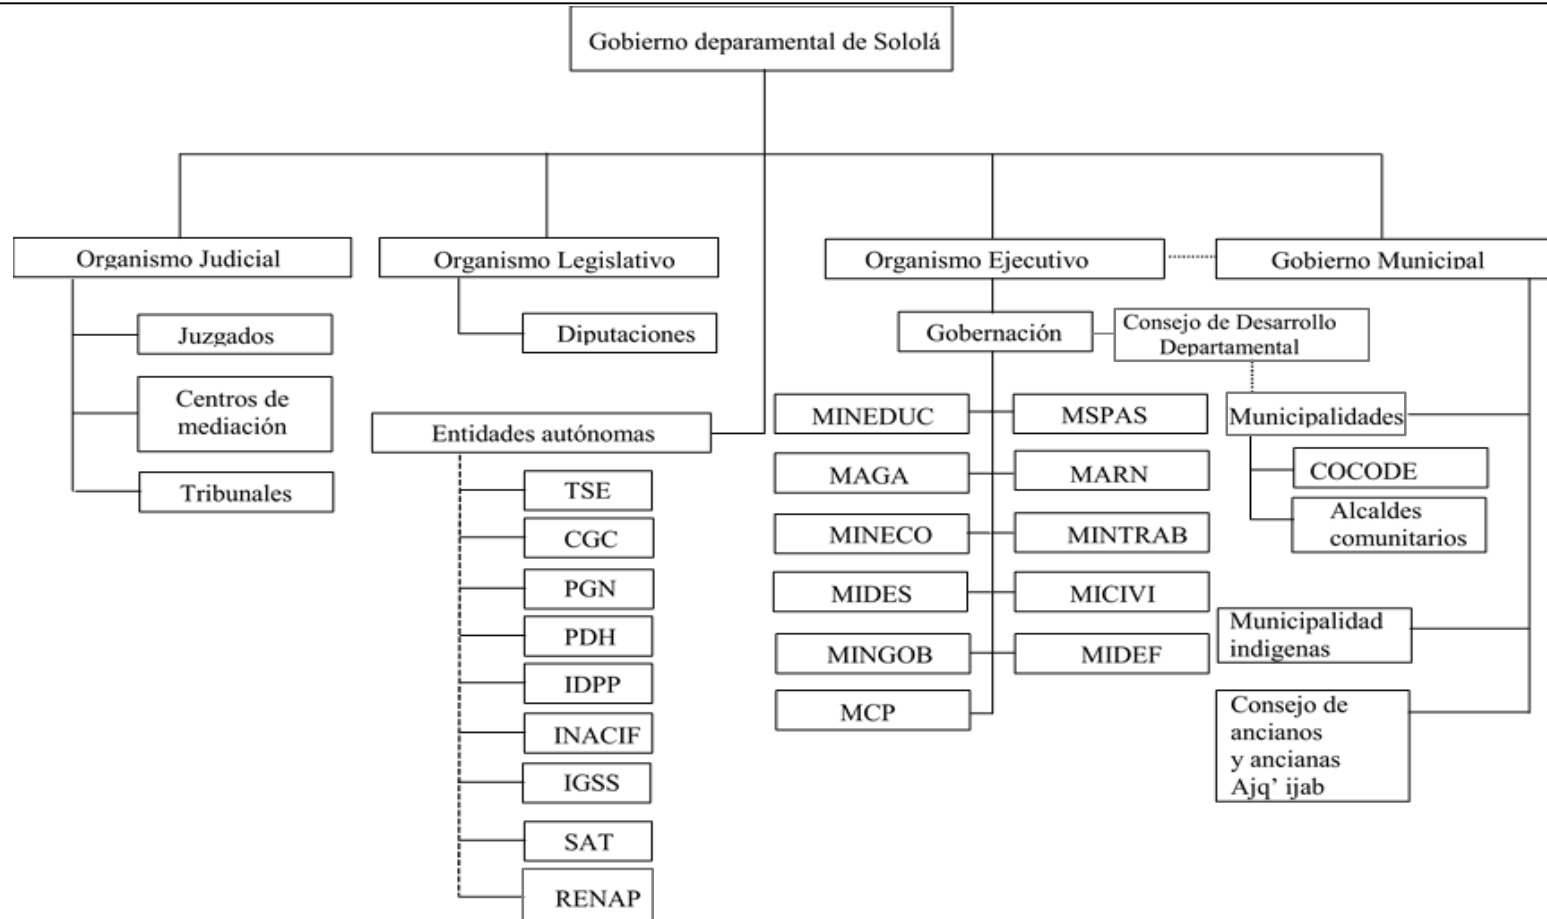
Gobierno deparamental de Sololá

Organismo Judicial

Juzgados

Centros de mediación

Tribunales

Organismo Legislativo

Diputaciones

Entidades autónomas

TSE

CGC

PGN

PDH

IDPP

INACIF

IGSS

SAT

RENAP

Organismo Ejecutivo

Gobernación

Consejo de Desarrollo Departamental

MINEDUC

MSPAS

MAGA

MARN

MINECO

MINTRAB

MIDES

MICIVI

MINGOB

MIDEF

MCP

Gobierno Municipal

Municipalidades

COCODE

Alcaldes comunitarios

Municipalidad indigenas

Consejo de ancianos y ancianas Ajq' ijab